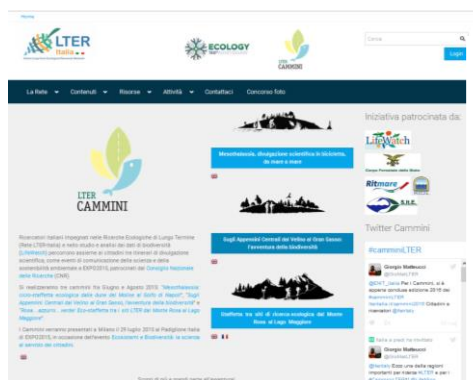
Home

LTER Italia

ECOLOGY

LTER CAMMINI

Cerca

Login

La Rete ▾ Contenuti ▾ Risorse ▾ Attività ▾ Contattaci Concorso foto

LTER CAMMINI

Ricercatori italiani impegnati nelle Ricerche Ecologiche di Lungo Termine (Rete LTER-Italia) e nello studio e analisi dei dati di biodiversità (LifeWatch) percorrono assieme ai cittadini tre itinerari di divulgazione scientifica, come eventi di comunicazione della scienza e della sostenibilità ambientale a EXPO2015, patrocinati dal Consiglio Nazionale delle Ricerche (CNR).

Si realizzeranno tre cammini fra Giugno e Agosto 2015: "Mesothalassia: ciclo-staffetta ecologica dalle dune del Molise al Golfo di Napoli", "Sugli Appennini Centrali dal Velino al Gran Sasso, l'avventura della biodiversità" e "Rosa... appunto... verde! Eco-staffetta tra i siti LTER del Monte Rosa al Lago Maggiore".

I Cammini verranno presentati a Milano il 29 luglio 2015 al Padiglione Italia di EXPO2015, in occasione dell'evento Ecosistemi e Biodiversità: la scienza al servizio dei cittadini.

Mesothalassia, divulgazione scientifica in bicicletta, da mare a mare

Sugli Appennini Centrali dal Velino al Gran Sasso, l'avventura della biodiversità

Dalliforte tra siti di ricerca ecologica del Monte Rosa al Lago Maggiore

Iniziativa patrocinata da:

LifeWatch

Corpo Forestale dello Stato

Ritmare

S.It.E.

Twitter Cammini

#cammini_LTER

Giorgio Matteucci
@GioMatt_LTER

@ENT_lasile Per i Cammini, si è appena conclusa edizione 2015 dei #camminiLTER
#anfatte #camminiLTER2015 Cittadini e ricercatori @lterItaly

Giorgio Matteucci
@GioMatt_LTER

@lterItaly Ecco una delle registri importanti per indicare #LTER e per i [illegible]